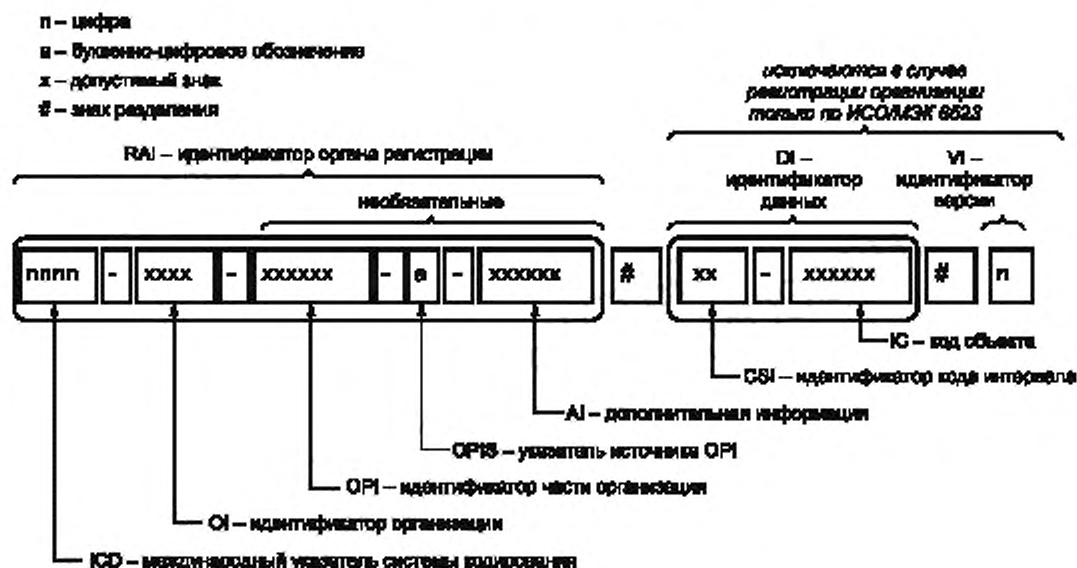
n – цифра
a – буквенно-цифровое обозначение
x – допустимый знак
# – знак разделения

исключаются в случае регистрации организации только по ИСО/МЭК 6523

RAI – идентификатор органа регистрации

необязательные

DI – идентификатор данных

VI – идентификатор версии

nnnn - xxxx - xxxxxx - a - xxxxxx # xx - xxxxxx # n

IC – код объекта

CSI – идентификатор кода интервала

AI – дополнительная информация

OPIS – указатель источника OPI

OPI – идентификатор части организации

OI – идентификатор организации

ICD – международный указатель системы кодирования